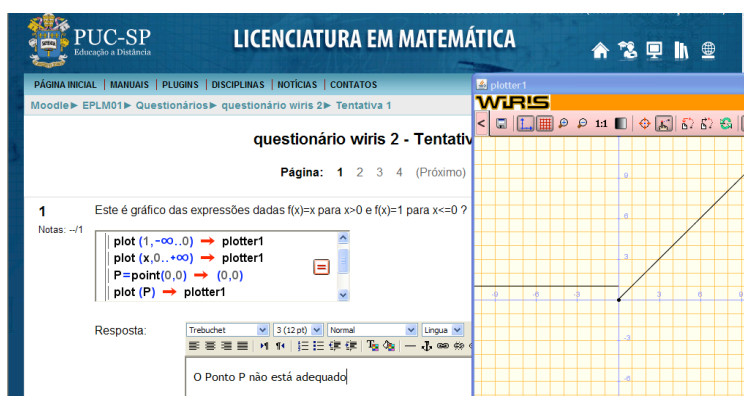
PUC-SP
Educação a Distância

LICENCIATURA EM MATEMÁTICA

PÁGINA INICIAL | MANUAIS | PLUGINS | DISCIPLINAS | NOTÍCIAS | CONTATOS

Moodle ► EPLM01 ► Questionários ► questionário wiris 2 ► Tentativa 1

questionário wiris 2 - Tentativ

Página: 1 2 3 4 (Próximo)

1
Notas: --/1

Este é gráfico das expressões dadas f(x)=x para x>0 e f(x)=1 para x<=0 ?

plot (1,-∞..0) → plotter1
plot (x,0..+∞) → plotter1
P=point(0,0) → (0,0)
plot (P) → plotter1

Resposta:

Trebuchet | 3 (12 pt) | Normal | Língua

O Ponto P não está adequado

plotter1

WIRIS

1:1

9
6
3
-9 -6 -3 3 6 9
-3
-6